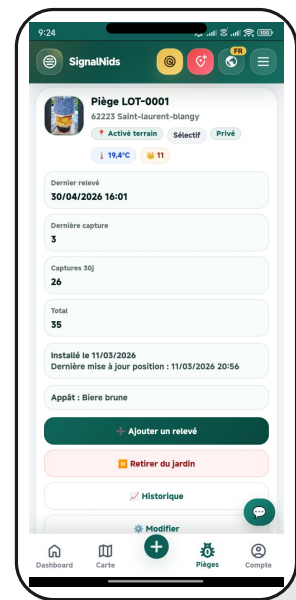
9:24

SignalNids

FR

Piège LOT-0001
62223 Saint-laurent-blangy
Activé terrain Sélectif Privé
19,4°C 11

Dernier relevé
30/04/2026 16:01

Dernière capture
3

Captures 30j
26

Total
35

Installé le 11/03/2026
Dernière mise à jour position : 11/03/2026 20:56

Appât : Biere brune

+ Ajouter un relevé

Retirer du jardin

Historique

Modifier

Dashboard Carte + Pièges Compte